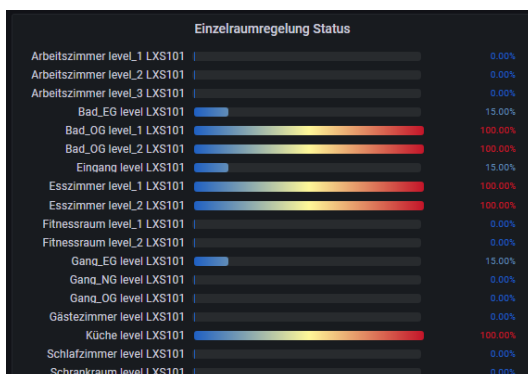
Einzelraumregelung Status

| | |
|---|---|
| Arbeitszimmer level_1 LXS101 | 0.00% |
| Arbeitszimmer level_2 LXS101 | 0.00% |
| Arbeitszimmer level_3 LXS101 | 0.00% |
| Bad_EG level LXS101 | 15.00% |
| Bad_OG level_1 LXS101 | 100.00% |
| Bad_OG level_2 LXS101 | 100.00% |
| Eingang level LXS101 | 15.00% |
| Esszimmer level_1 LXS101 | 100.00% |
| Esszimmer level_2 LXS101 | 100.00% |
| Fitnessraum level_1 LXS101 | 0.00% |
| Fitnessraum level_2 LXS101 | 0.00% |
| Gang_EG level LXS101 | 15.00% |
| Gang_NG level LXS101 | 0.00% |
| Gang_OG level LXS101 | 0.00% |
| Gästezimmer level LXS101 | 0.00% |
| Küche level LXS101 | 100.00% |
| Schlafzimmer level LXS101 | 0.00% |
| Schrankraum level LXS101 | 0.00% |